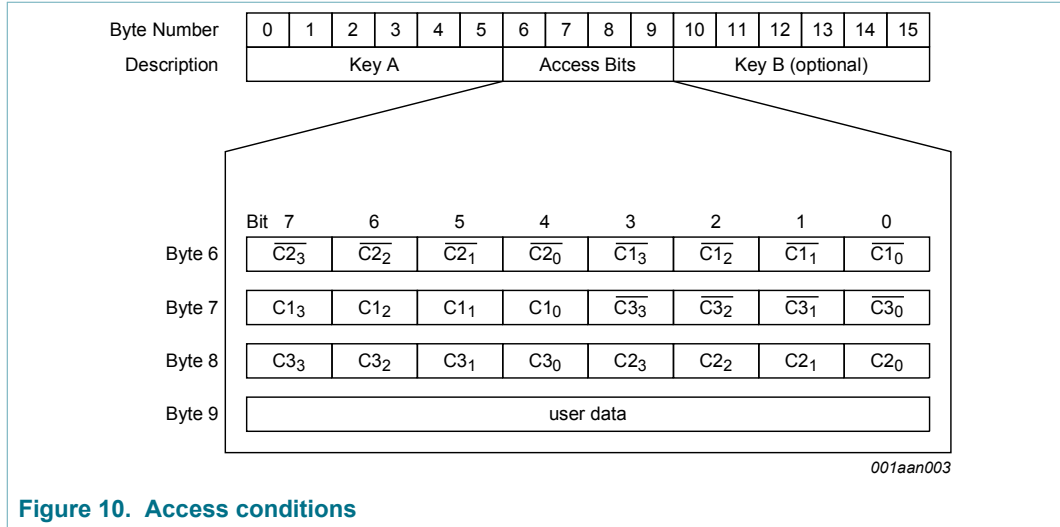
| Byte Number | 0 | 1 | 2 | 3 | 4 | 5 | 6 | 7 | 8 | 9 | 10 | 11 | 12 | 13 | 14 | 15 |
|---|---|---|---|---|---|---|---|---|---|---|---|---|---|---|---|---|
| Description | Key A | | | | | | Access Bits | | | | Key B (optional) | | | | | |

| Bit | 7 | 6 | 5 | 4 | 3 | 2 | 1 | 0 |
|---|---|---|---|---|---|---|---|---|
| Byte 6 | $\overline{C2_3}$ | $\overline{C2_2}$ | $\overline{C2_1}$ | $\overline{C2_0}$ | $\overline{C1_3}$ | $\overline{C1_2}$ | $\overline{C1_1}$ | $\overline{C1_0}$ |
| Byte 7 | $C1_3$ | $C1_2$ | $C1_1$ | $C1_0$ | $\overline{C3_3}$ | $\overline{C3_2}$ | $\overline{C3_1}$ | $\overline{C3_0}$ |
| Byte 8 | $C3_3$ | $C3_2$ | $C3_1$ | $C3_0$ | $C2_3$ | $C2_2$ | $C2_1$ | $C2_0$ |
| Byte 9 | user data | | | | | | | |

001aan003

Figure 10. Access conditions